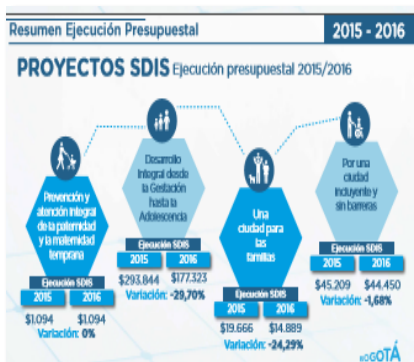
Resumen Ejecución Presupuestal

2015 - 2016

PROYECTOS SDIS Ejecución presupuestal 2015/2016

Prevención y atención integral de la paternidad y la maternidad temprana

Ejecución SDIS

| 2015 | 2016 |
|---|---|
| $1.094 | $1.094 |

Variación: 0%

Desarrollo Integral desde la Gestación hasta la Adolescencia

Ejecución SDIS

| 2015 | 2016 |
|---|---|
| $293.844 | $177.323 |

Variación: -29,70%

Una ciudad para las familias

Ejecución SDIS

| 2015 | 2016 |
|---|---|
| $19.666 | $14.889 |

Variación: -24,29%

Por una ciudad incluyente y sin barreras

Ejecución SDIS

| 2015 | 2016 |
|---|---|
| $45.209 | $44.450 |

Variación: -1,68%

BOGOTÁ